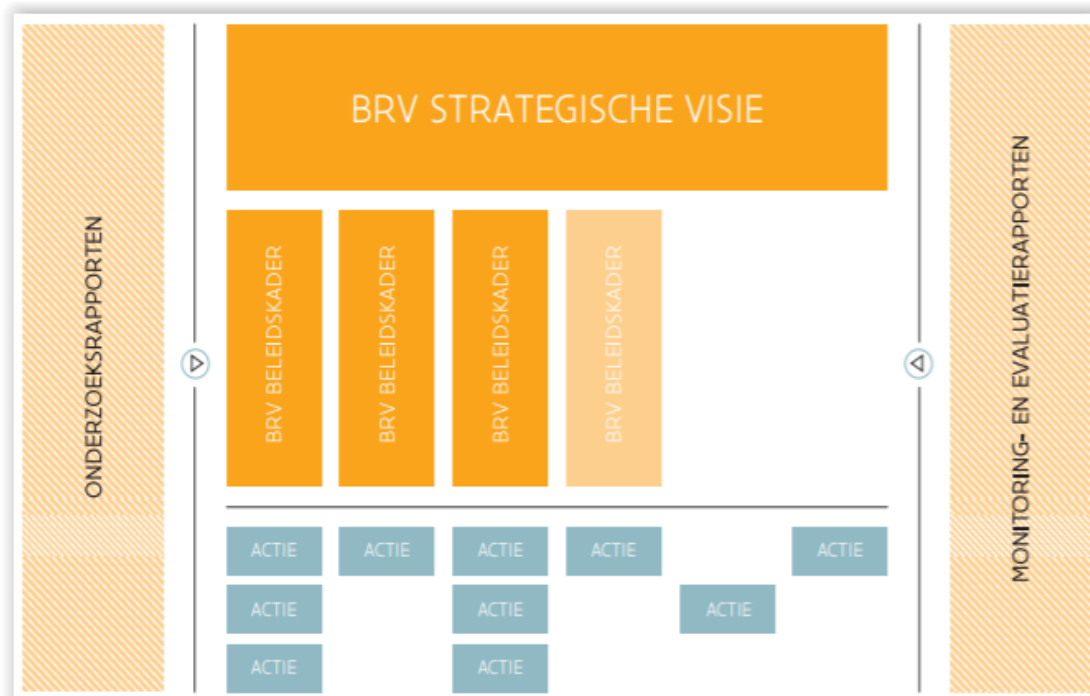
ONDERZOEKSRAPPORTEN

BRV STRATEGISCHE VISIE

BRV BELEIDSKADER

BRV BELEIDSKADER

BRV BELEIDSKADER

BRV BELEIDSKADER

ACTIE ACTIE ACTIE ACTIE ACTIE
ACTIE ACTIE ACTIE
ACTIE ACTIE

MONITORING- EN EVALUATIERAPPORTEN